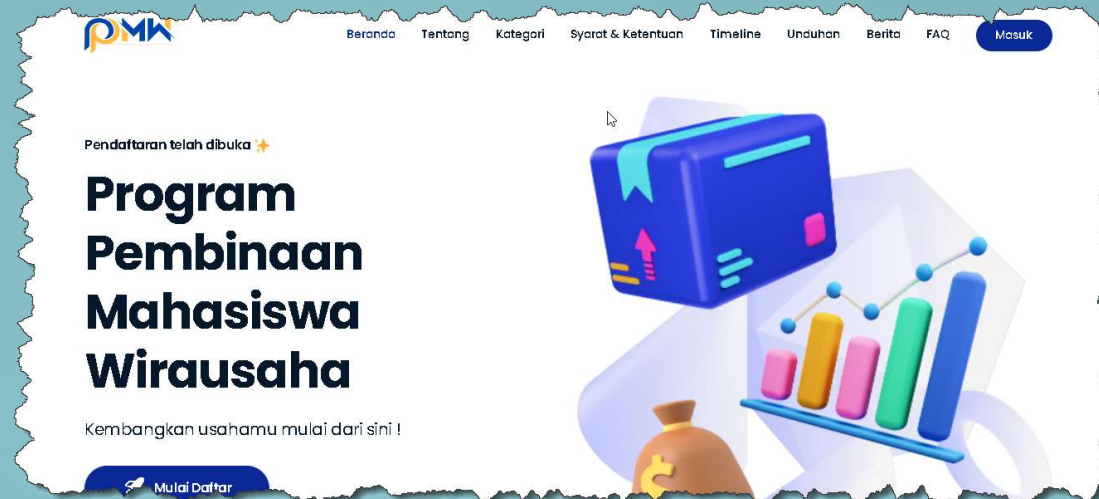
PMW

Beranda Tentang Kategori Syarat & Ketentuan Timeline Unduhan Berita FAQ Masuk

Pendaftaran telah dibuka ✨

Program Pembinaan Mahasiswa Wirausaha

Kembangkan usahamu mulai dari sini !

Mulai Daftar